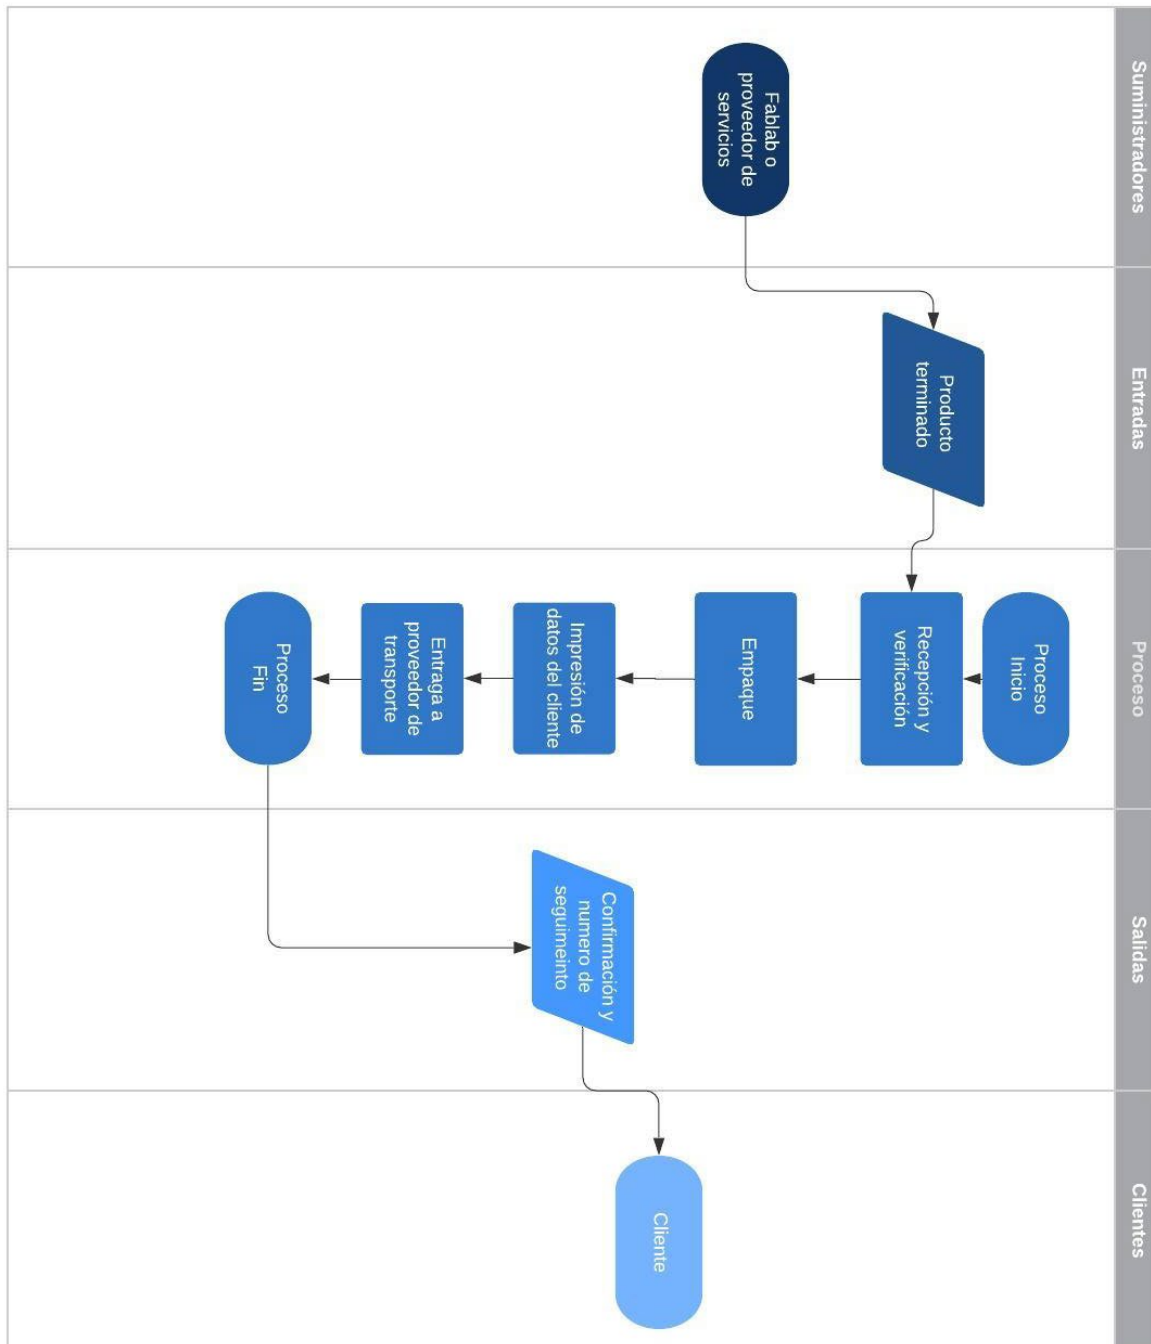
Suministradores

Fablab o proveedor de servicios

Entradas

Producto terminado

Proceso

Proceso Inicio

Recepción y verificación

Empaque

Impresión de datos del cliente

Entrega a proveedor de transporte

Proceso Fin

Salidas

Confirmación y numero de seguimeinto

Clientes

Cliente